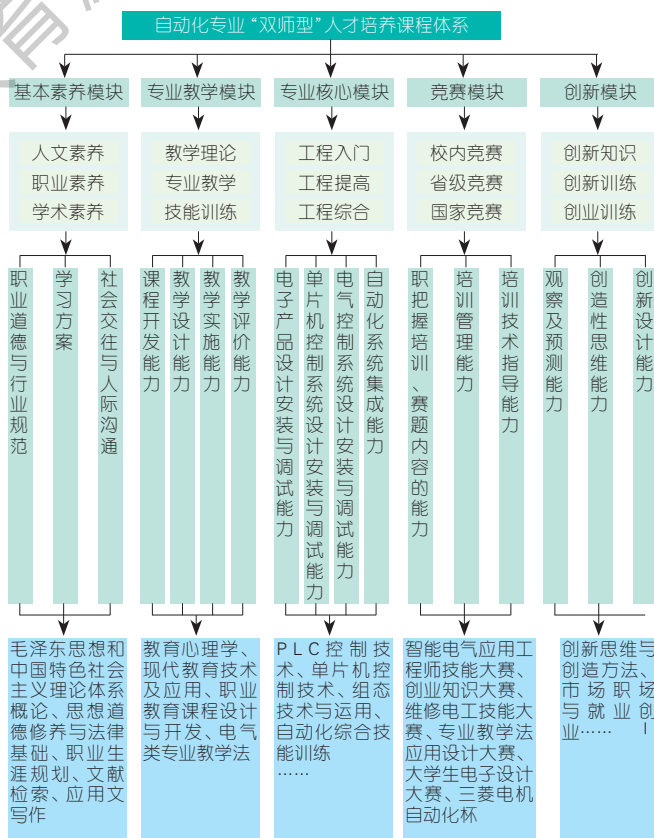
自动化专业“双师型”人才培养课程体系

基本素养模块

人文素养
职业素养
学术素养

职业道德与行业规范

学习方案

社会交往与人际沟通

毛泽东思想和中国特色社会主义理论体系概论、思想道德修养与法律基础、职业生涯规划、文献检索、应用文写作

专业教学模块

教学理论
专业教学
技能训练

课程开发能力

教学设计能力

教学实施能力

教学评价能力

教育心理学、现代教育技术及应用、职业教育课程设计与开发、电气类专业教学法

专业核心模块

工程入门
工程提高
工程综合

电子产品设计安装与调试能力

单片机控制系统设计安装与调试能力

电气控制系统设计安装与调试能力

自动化系统集成能力

PLC控制技术、单片机控制技术、组态技术与运用、自动化综合技能训练
……

竞赛模块

校内竞赛
省级竞赛
国家竞赛

职把握培训、赛题内容的能力

培训管理能力

培训技术指导能力

智能电气应用工程师技能大赛、创业知识大赛、维修电工技能大赛、专业教学法应用设计大赛、大学生电子设计大赛、三菱电机自动化杯

创新模块

创新知识
创新训练
创业训练

观察及预测能力

创造性思维能力

创新设计能力

创新思维与创造方法、市场职场与就业创业……